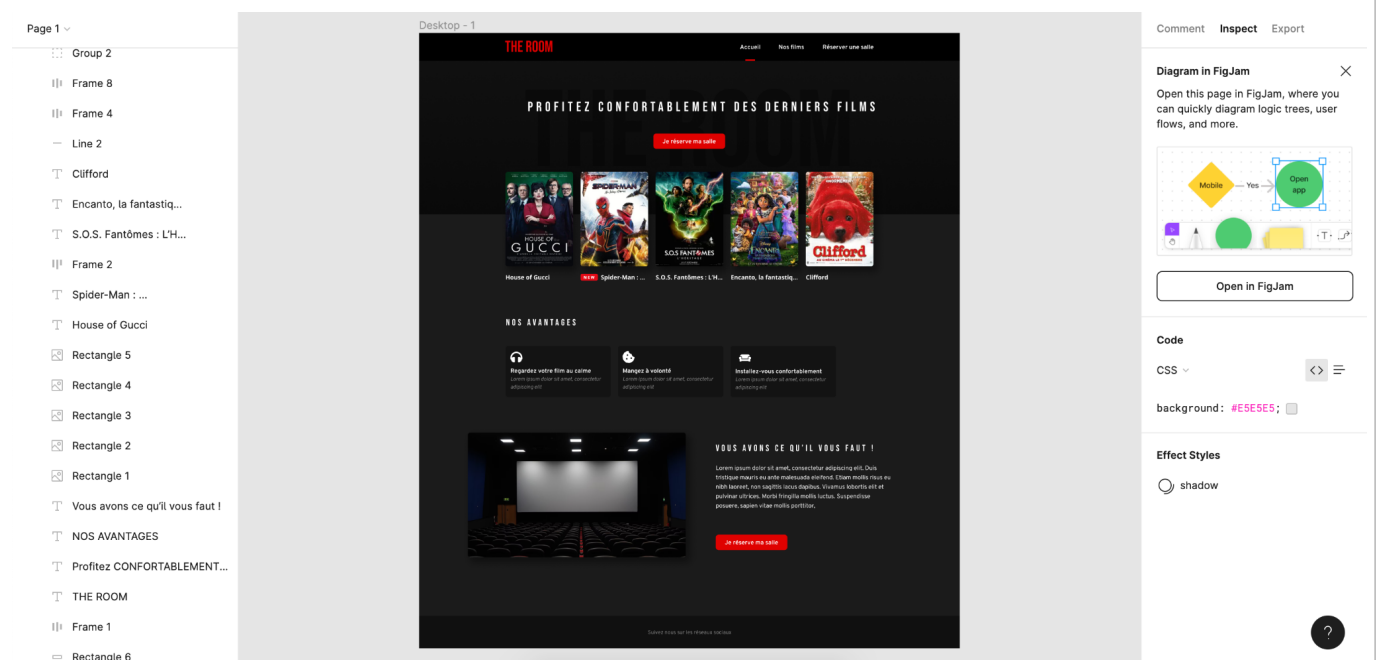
Page 1

Group 2
Frame 8
Frame 4
Line 2
Clifford
Encanto, la fantastiq...
S.O.S. Fantômes : L'H...
Frame 2
Spider-Man : ...
House of Gucci
Rectangle 5
Rectangle 4
Rectangle 3
Rectangle 2
Rectangle 1
Vous avons ce qu'il vous faut !
NOS AVANTAGES
Profitez CONFORTABLEMENT...
THE ROOM
Frame 1
Rectangle 6

Desktop - 1

THE ROOM
Accueil Nos films Réserver une salle

PROFITEZ CONFORTABLEMENT DES DERNIERS FILMS
Je réserve ma salle

House of Gucci
NEW Spider-Man : ...
S.O.S. Fantômes : L'H...
Encanto, la fantastiq...
Clifford

NOS AVANTAGES

Regardez votre film au calme
Lorem ipsum dolor sit amet, consectetur adipiscing elit

Mangez à volonté
Lorem ipsum dolor sit amet, consectetur adipiscing elit

Installez-vous confortablement
Lorem ipsum dolor sit amet, consectetur adipiscing elit

VOUS AVONS CE QU'IL VOUS FAUT !
Lorem ipsum dolor sit amet, consectetur adipiscing elit. Duis tristique mauris eu ante malesuada eleifend. Etiam mollis risus eu nibh laoreet, non sagittis lacus dapibus. Vivamus lobortis elit et pulvinar ultrices. Morbi fringilla mollis luctus. Suspendisse posuere, sapien vitae mollis porttitor.
Je réserve ma salle

Suivez nous sur les réseaux sociaux

Comment Inspect Export

Diagram in FigJam
Open this page in FigJam, where you can quickly diagram logic trees, user flows, and more.
Mobile Yes Open app
Open in FigJam

Code
CSS
background: #E5E5E5;

Effect Styles
shadow

?